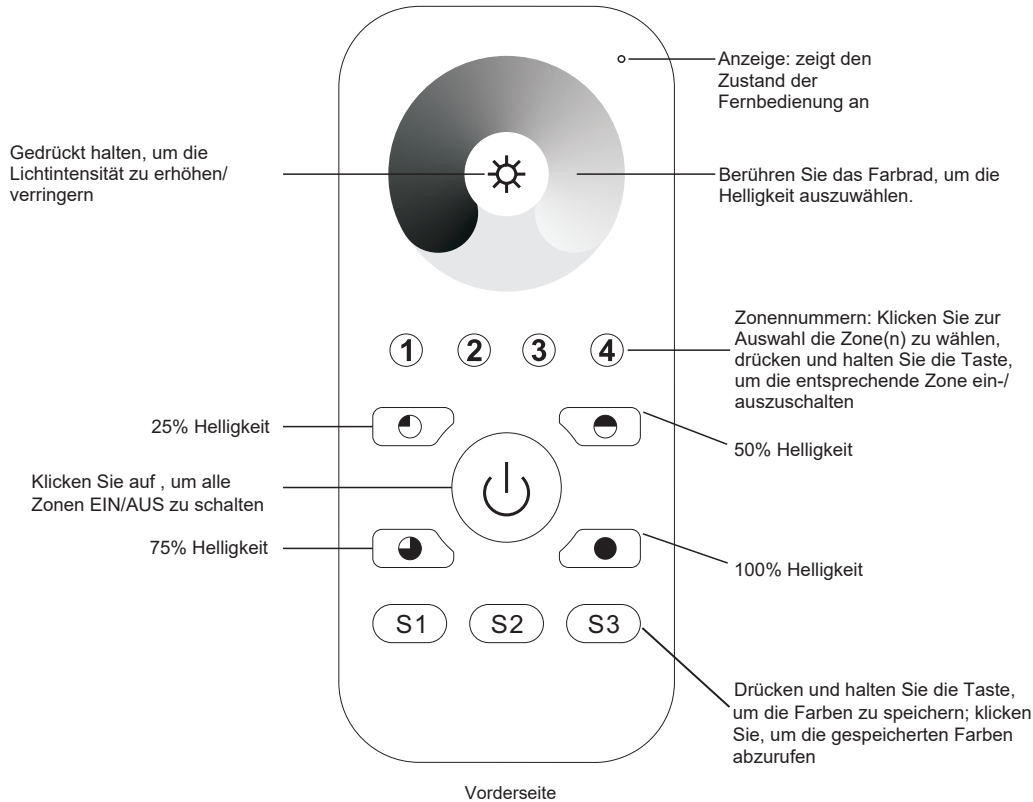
Anzeige: zeigt den Zustand der Fernbedienung an

Gedrückt halten, um die Lichtintensität zu erhöhen/ verringern

Berühren Sie das Farbrad, um die Helligkeit auszuwählen.

Zonennummern: Klicken Sie zur Auswahl die Zone(n) zu wählen, drücken und halten Sie die Taste, um die entsprechende Zone ein-/ auszuschalten

1 2 3 4

25% Helligkeit

50% Helligkeit

Klicken Sie auf , um alle Zonen EIN/AUS zu schalten

75% Helligkeit

100% Helligkeit

S1 S2 S3

Drücken und halten Sie die Taste, um die Farben zu speichern; klicken Sie, um die gespeicherten Farben abzurufen

Vorderseite